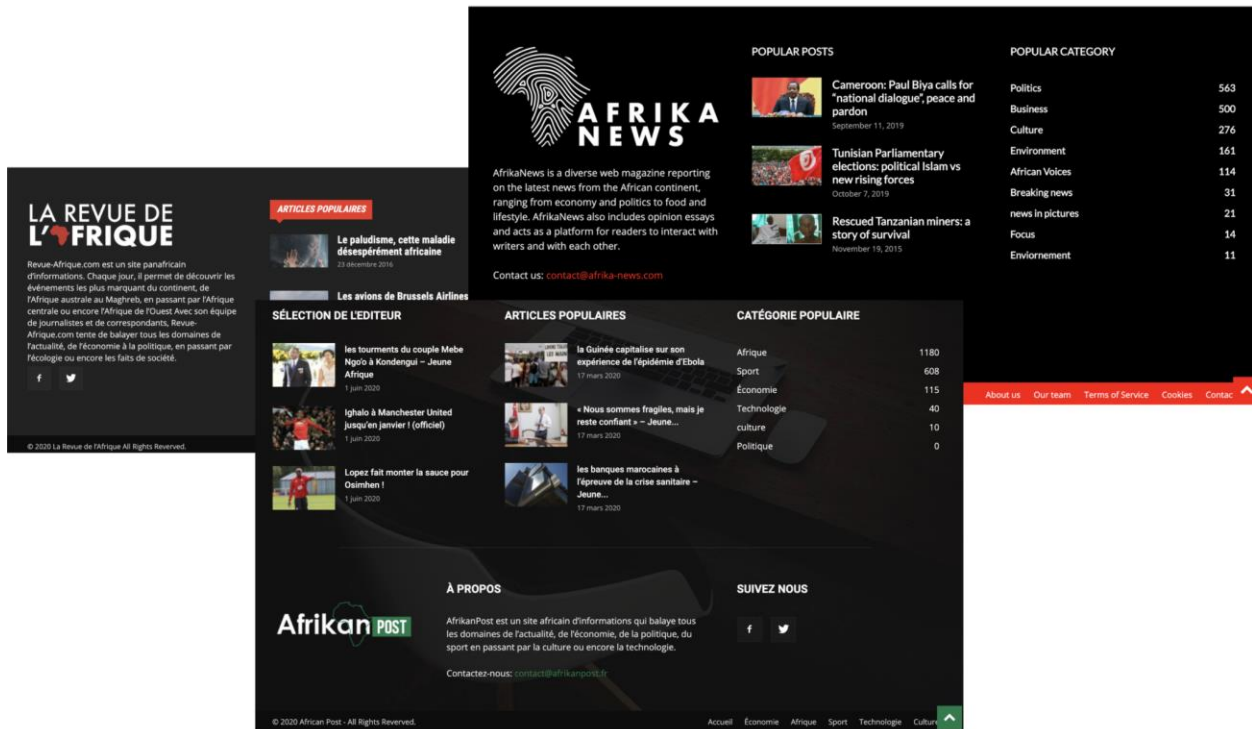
AFRIKA NEWS

AfrikaNews is a diverse web magazine reporting on the latest news from the African continent, ranging from economy and politics to food and lifestyle. AfrikaNews also includes opinion essays and acts as a platform for readers to interact with writers and with each other.

Contact us: contact@afrika-news.com

POPULAR POSTS

Cameroon: Paul Biya calls for "national dialogue", peace and pardon
September 11, 2019

Tunisian Parliamentary elections: political Islam vs new rising forces
October 7, 2019

Rescued Tanzanian miners: a story of survival
November 19, 2015

POPULAR CATEGORY

| | |
|---|---|
| Politics | 563 |
| Business | 500 |
| Culture | 276 |
| Environment | 161 |
| African Voices | 114 |
| Breaking news | 31 |
| news in pictures | 21 |
| Focus | 14 |
| Enviornement | 11 |

About us Our team Terms of Service Cookies Contac

LA REVUE DE L'AFRIQUE

Revue-Afrique.com est un site panafricain d'informations. Chaque jour, il permet de découvrir les événements les plus marquant du continent, de l'Afrique australe au Maghreb, en passant par l'Afrique centrale ou encore l'Afrique de l'Ouest Avec son équipe de journalistes et de correspondants, Revue-Afrique.com tente de balayer tous les domaines de l'actualité, de l'économie à la politique, en passant par l'écologie ou encore les faits de société.

ARTICLES POPULAIRES

Le paludisme, cette maladie désespérément africaine
23 décembre 2016

Les avions de Brussels Airlines

© 2020 La Revue de l'Afrique All Rights Reverved.

SÉLECTION DE L'EDITEUR

les tourments du couple Mebe Ngo'o à Kondengui – Jeune Afrique
1 juin 2020

Ighalo à Manchester United jusqu'en janvier ! (officiel)
1 juin 2020

Lopez fait monter la sauce pour Osimhen !
1 juin 2020

ARTICLES POPULAIRES

la Guinée capitalise sur son expérience de l'épidémie d'Ebola
17 mars 2020

« Nous sommes fragiles, mais je reste confiant » – Jeune...
17 mars 2020

les banques marocaines à l'épreuve de la crise sanitaire – Jeune...
17 mars 2020

CATÉGORIE POPULAIRE

| | |
|---|---|
| Afrique | 1180 |
| Sport | 608 |
| Économie | 115 |
| Technologie | 40 |
| culture | 10 |
| Politique | 0 |

Afrikan POST

À PROPOS

AfrikanPost est un site africain d'informations qui balaye tous les domaines de l'actualité, de l'économie, de la politique, du sport en passant par la culture ou encore la technologie.

Contactez-nous: contact@afrikanpost.fr

SUIVEZ NOUS

© 2020 African Post - All Rights Reverved.

Accueil Économie Afrique Sport Technologie Culture